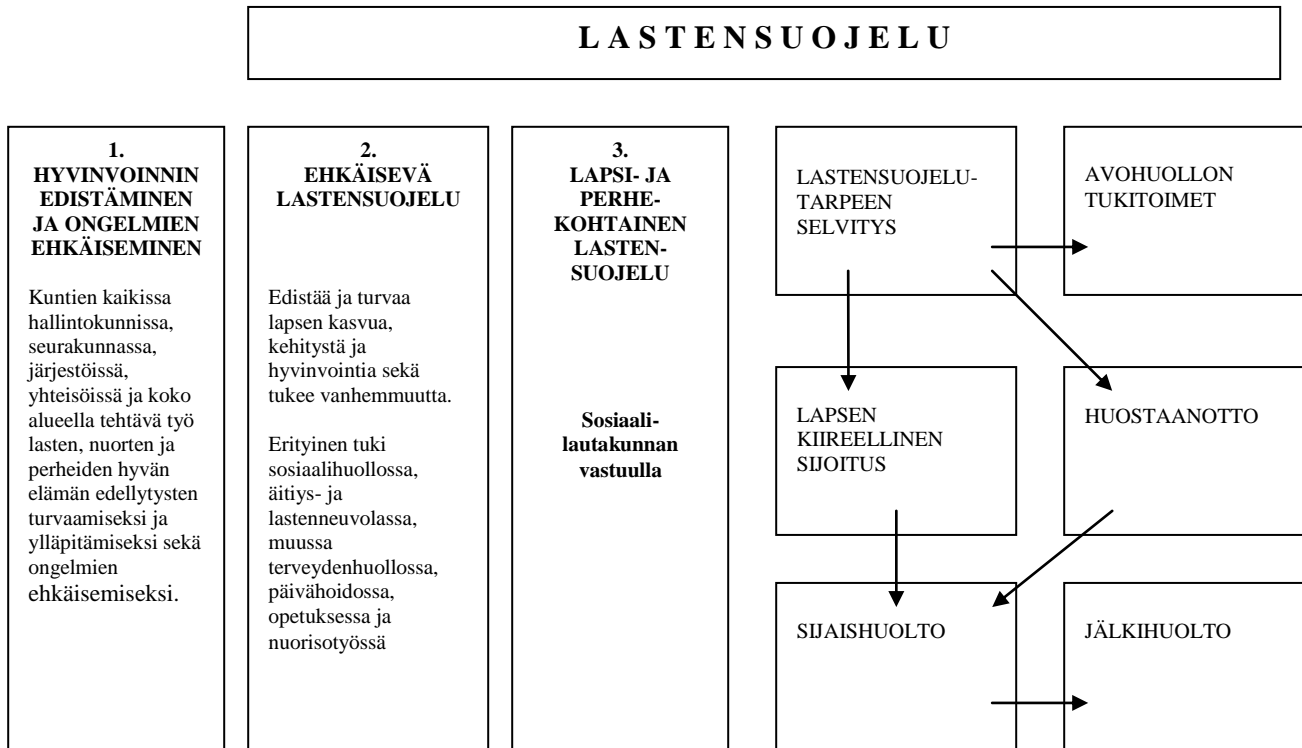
L A S T E N S U O J E L U

1.
HYVINVOINNIN EDISTÄMINEN JA ONGELMIEN EHKÄISEMINEN

Kuntien kaikissa hallintokunnissa, seurakunnassa, järjestöissä, yhteisöissä ja koko alueella tehtävä työ lasten, nuorten ja perheiden hyvän elämän edellytysten turvaamiseksi ja ylläpitämiseksi sekä ongelmien ehkäisemiseksi.

2.
EHKÄISEVÄ LASTENSUOJELU

Edistää ja turvaa lapsen kasvua, kehitystä ja hyvinvointia sekä tukee vanhemmuutta.

Erityinen tuki sosiaalihuollossa, äitiys- ja lastenneuvolassa, muussa terveydenhuollossa, päivähoidossa, opetuksessa ja nuorisotyössä

3.
LAPSI- JA PERHE-KOHTAINEN LASTEN-SUOJELU

Sosiaali-lautakunnan vastuulla

LASTENSUOJELU-TARPEEN SELVITYS

AVOHUOLLON TUKITOIMET

LAPSEN KIIREELLINEN SIJOITUS

HUOSTAANOTTO

SIJAISHUOLTO

JÄLKIHUOLTO